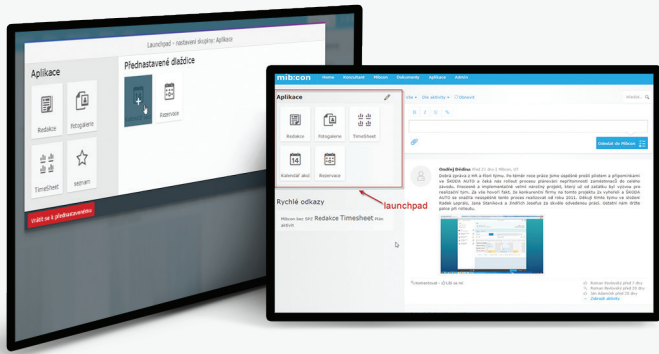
Launchpad - nastavení skupiny: Aplikace

Aplikace

Redakce

Fotogalerie

Timesheet

seznam

Vrátit se k přednastavenému

Přednastavené dlaždice

Rezervace

mib:con

Home

Konzultant

Mibcon

Dokumenty

Aplikace

Admin

Aplikace

Redakce

Fotogalerie

Timesheet

Kalendář akcí

Rezervace

launchpad

Rychlé odkazy

Mibcon bez SKF Redakce Timesheet Plán aktivit

Všechny aktivity

Obnovit

Hledat...

Odeslat do Mibcon

Ondřej Drdina

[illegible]

Komentovat

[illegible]

Zobrazit aktivity